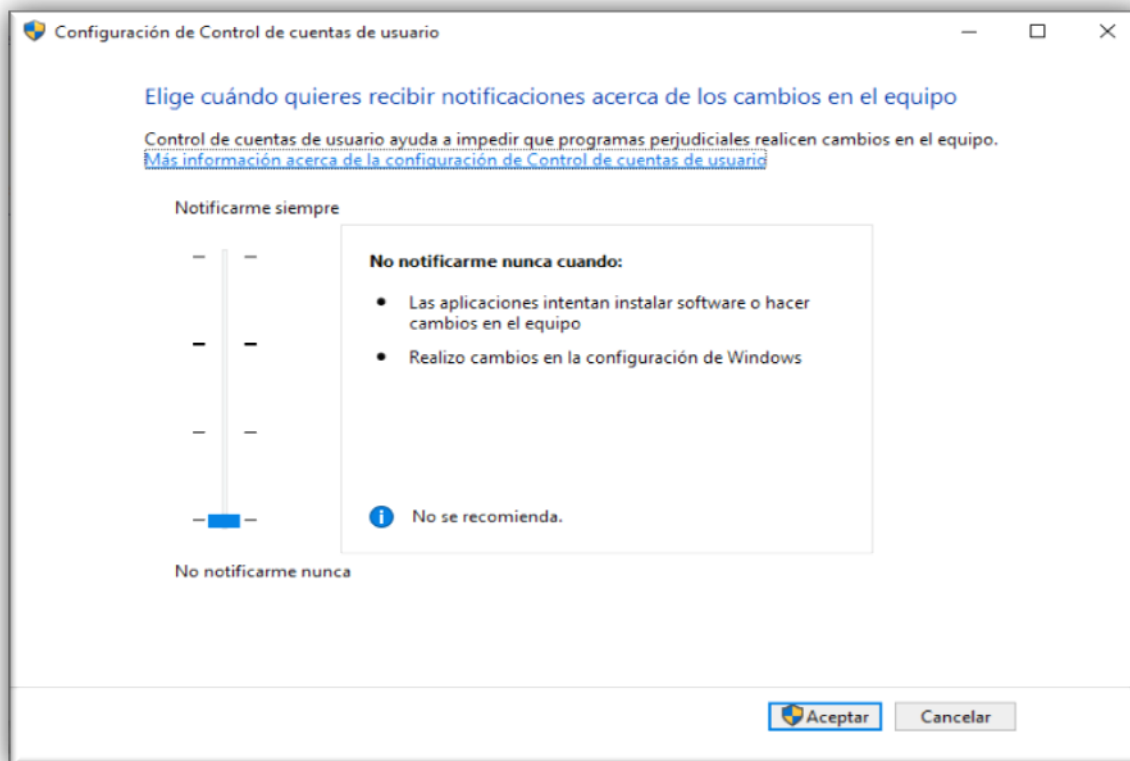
Configuración de Control de cuentas de usuario

Elige cuándo quieres recibir notificaciones acerca de los cambios en el equipo

Control de cuentas de usuario ayuda a impedir que programas perjudiciales realicen cambios en el equipo.
Más información acerca de la configuración de Control de cuentas de usuario

Notificarme siempre

No notificarme nunca cuando:

- Las aplicaciones intentan instalar software o hacer cambios en el equipo
- Realizo cambios en la configuración de Windows

No se recomienda.

No notificarme nunca

Aceptar
Cancelar